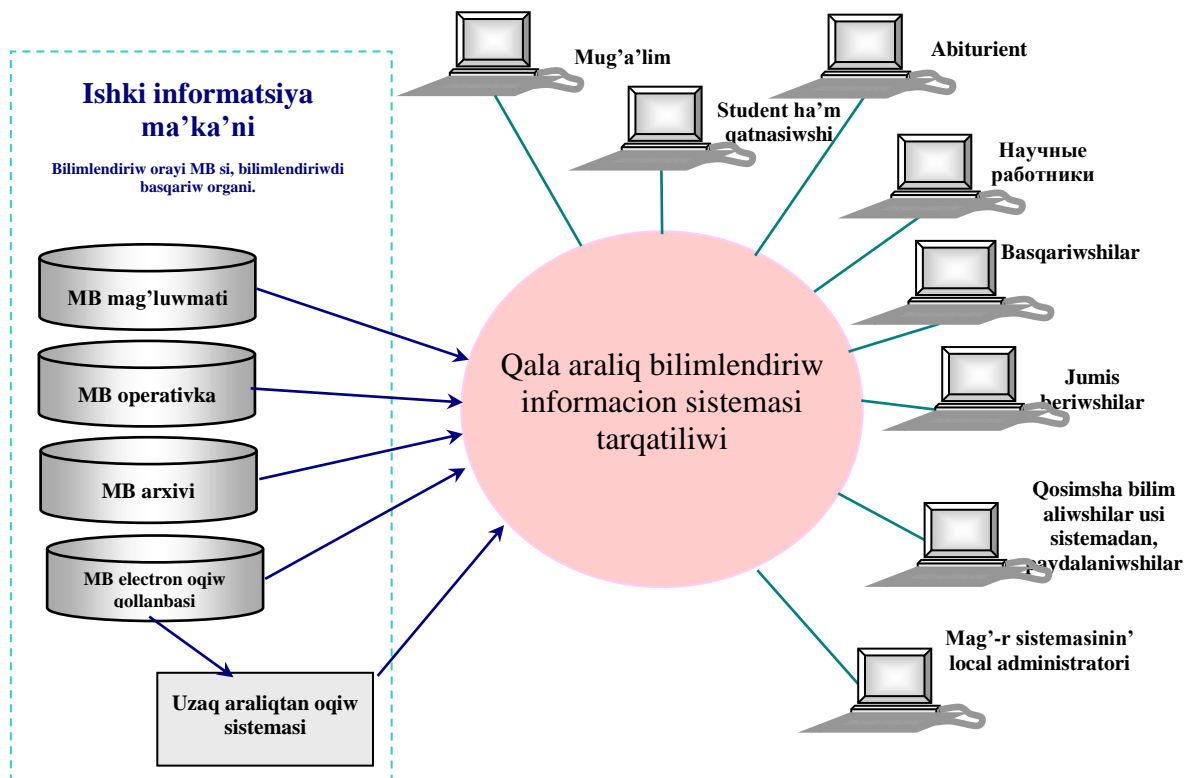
Ishki informatsiya ma'ka'ni

Bilimlendiriw orayi MB si, bilimlendiriwdi basqariw organi.

MB mag'luwmati

MB operativka

MB arxivi

MB electron oqiw qollanbasi

Uzaq araliqtan oqiw sistemasi

Qala araliq bilimlendiriw informacion sistemasi tarqatiliwi

Mug'a'lim

Student ha'm qatnasiwshi

Abiturient

Научные работники

Basqariwshilar

Jumis beriwshilar

Qosimsha bilim aliwshilar usi sistemadan, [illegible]aydalaniwshilar

Mag'-r sistemasinin' local administratori